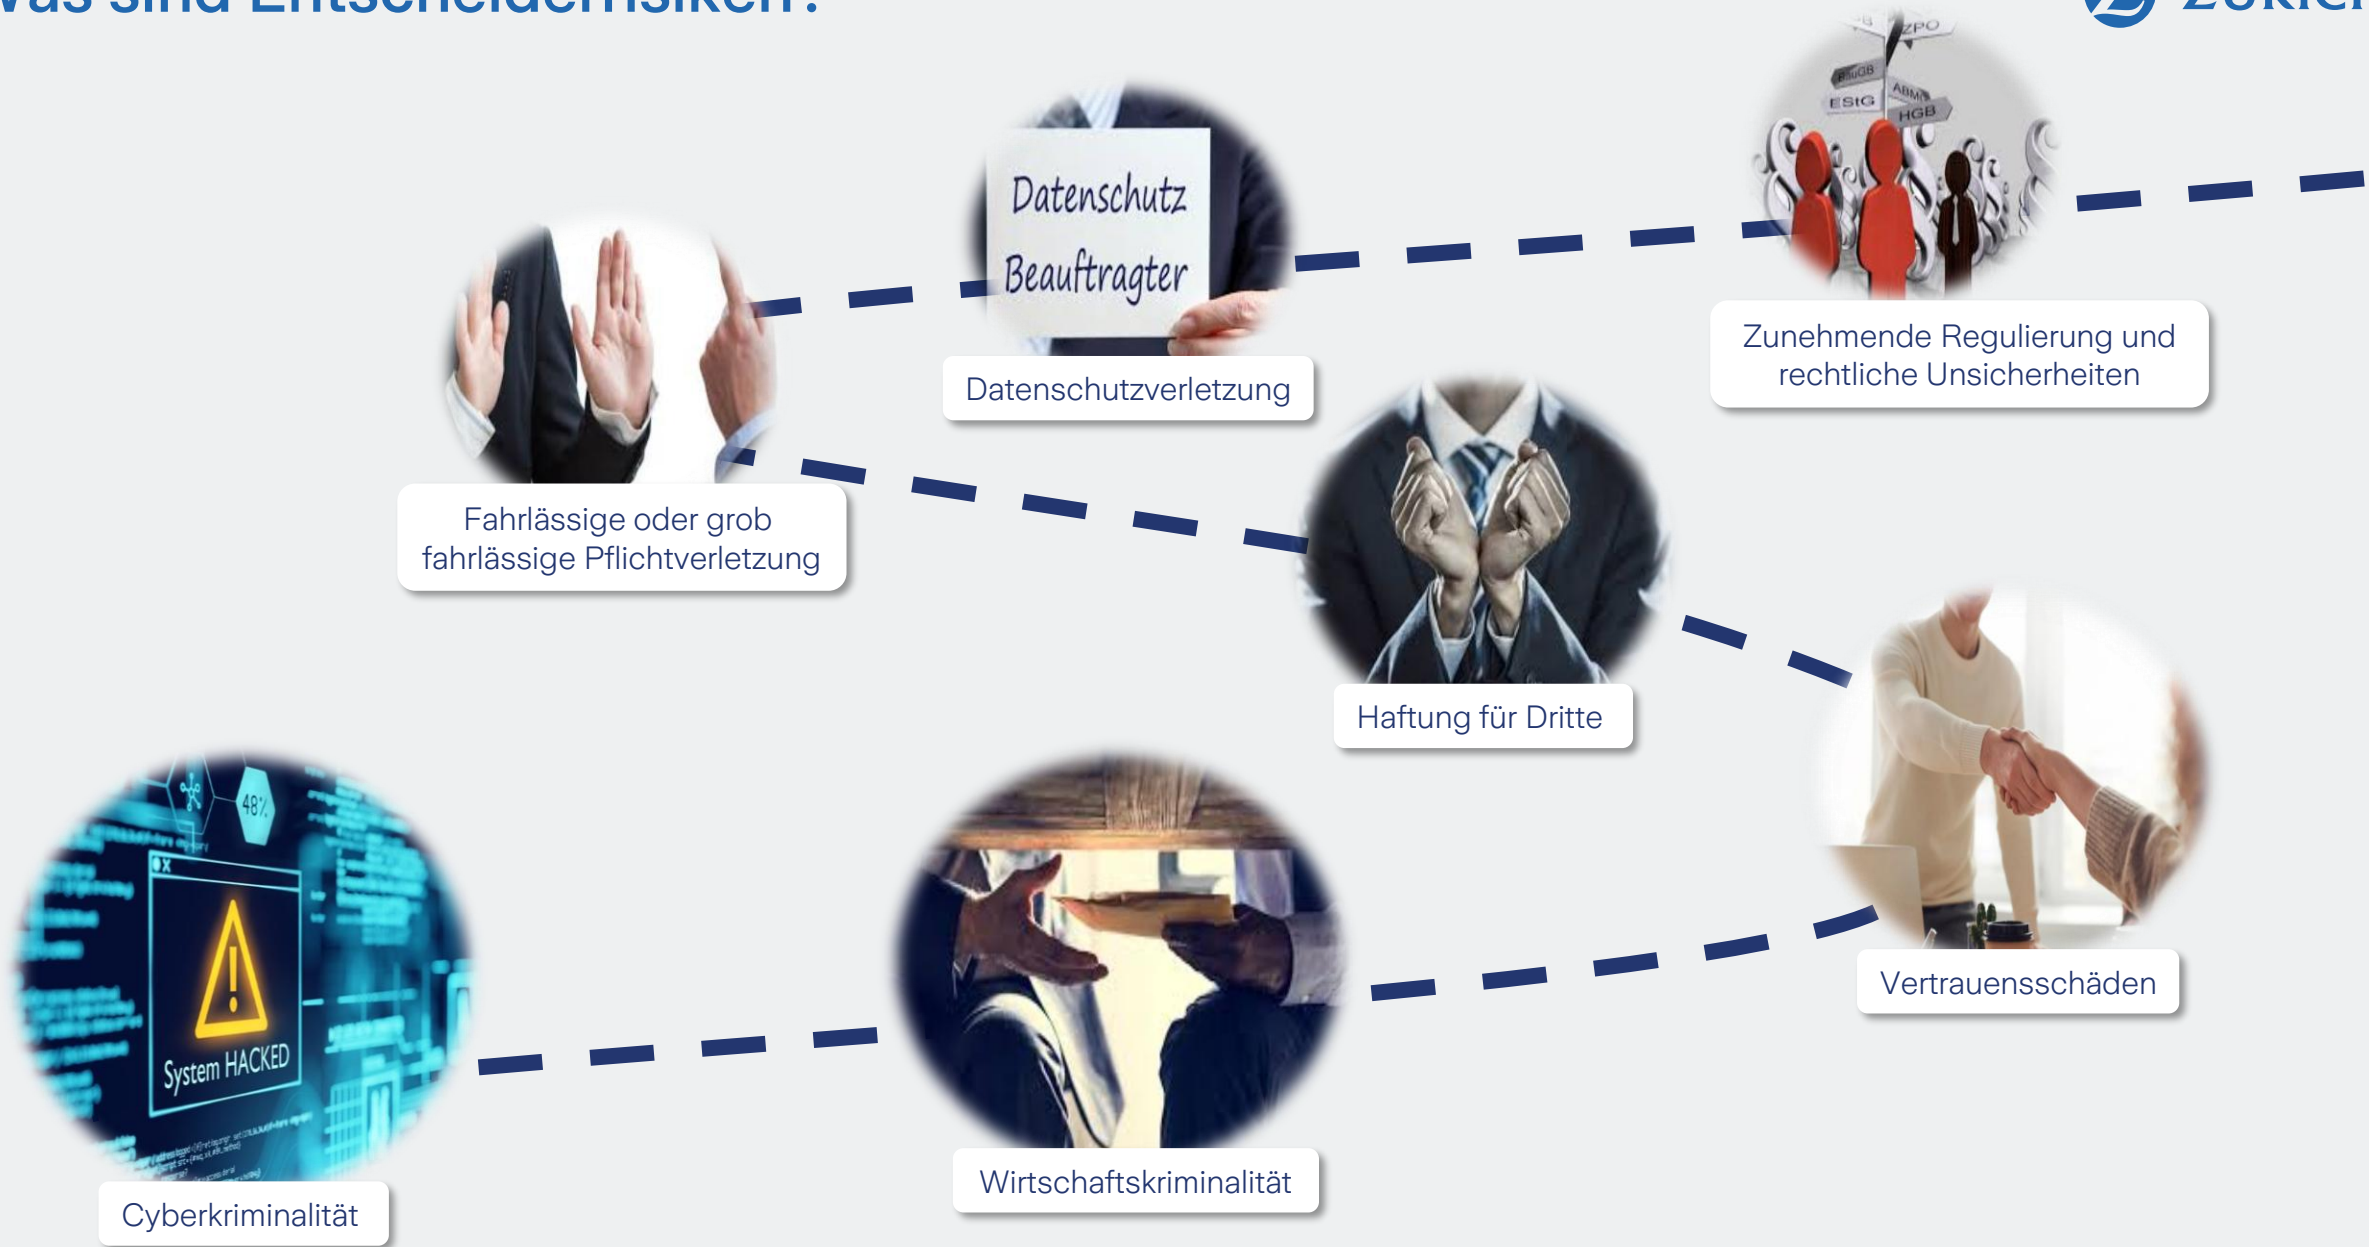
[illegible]as sind Entscheiderrisiken?

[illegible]

Datenschutz Beauftragter

Datenschutzverletzung

ZPO

BauGB

EStG

ABM

HGB

Zunehmende Regulierung und rechtliche Unsicherheiten

Fahrlässige oder grob fahrlässige Pflichtverletzung

Haftung für Dritte

Vertrauensschäden

48%

System HACKED

Cyberkriminalität

Wirtschaftskriminalität